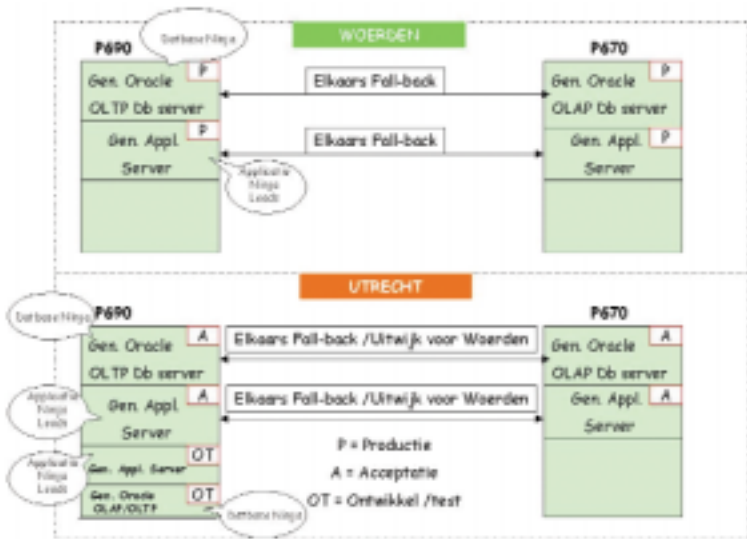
WOERDEN

P690

Database Ninja

Gen. Oracle OLTP Db server P

Gen. Appl. Server P

Applicatie Ninja Leads

Elkaars Fall-back

Elkaars Fall-back

P670

Gen. Oracle OLAP Db server P

Gen. Appl. Server P

UTRECHT

Database Ninja

P690

Gen. Oracle OLTP Db server A

Applicatie Ninja Leads

Gen. Appl. Server A

Applicatie Ninja Leads

Gen. Appl. Server OT

Gen. Oracle OLAP/OLTP OT

Database Ninja

Elkaars Fall-back /Uitwijk voor Woerden

Elkaars Fall-back /Uitwijk voor Woerden

P = Productie

A = Acceptatie

OT = Ontwikkel /test

P670

Gen. Oracle OLAP Db server A

Gen. Appl. Server A